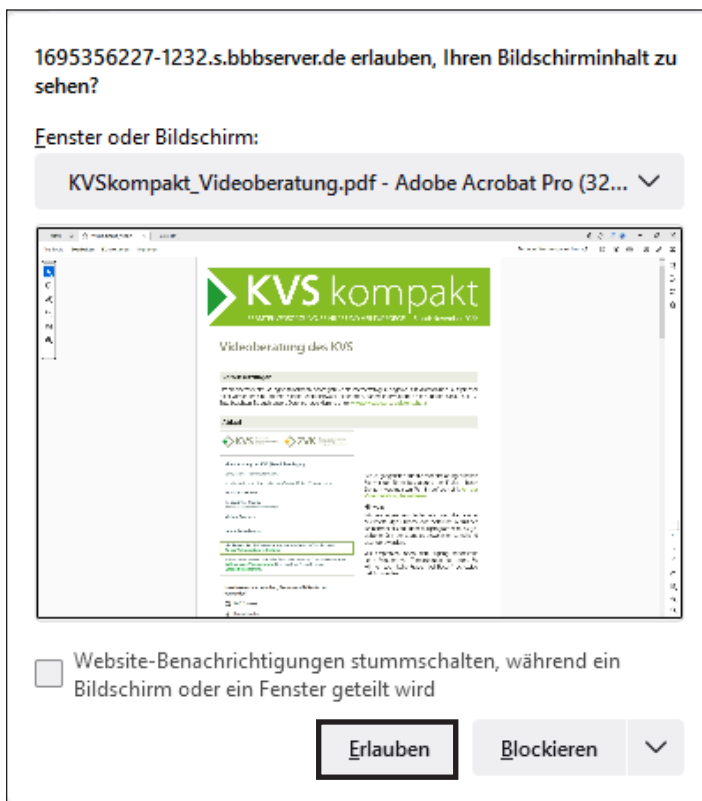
1695356227-1232.s.bbbserver.de erlauben, Ihren Bildschirminhalt zu sehen?

Fenster oder Bildschirm:

KVSkompakt_Videoberatung.pdf - Adobe Acrobat Pro (32...

KVS kompakt

Videoberatung des KVS

KVS

ZWK

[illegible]

Website-Benachrichtigungen stummschalten, während ein Bildschirm oder ein Fenster geteilt wird

Erlauben

Blockieren